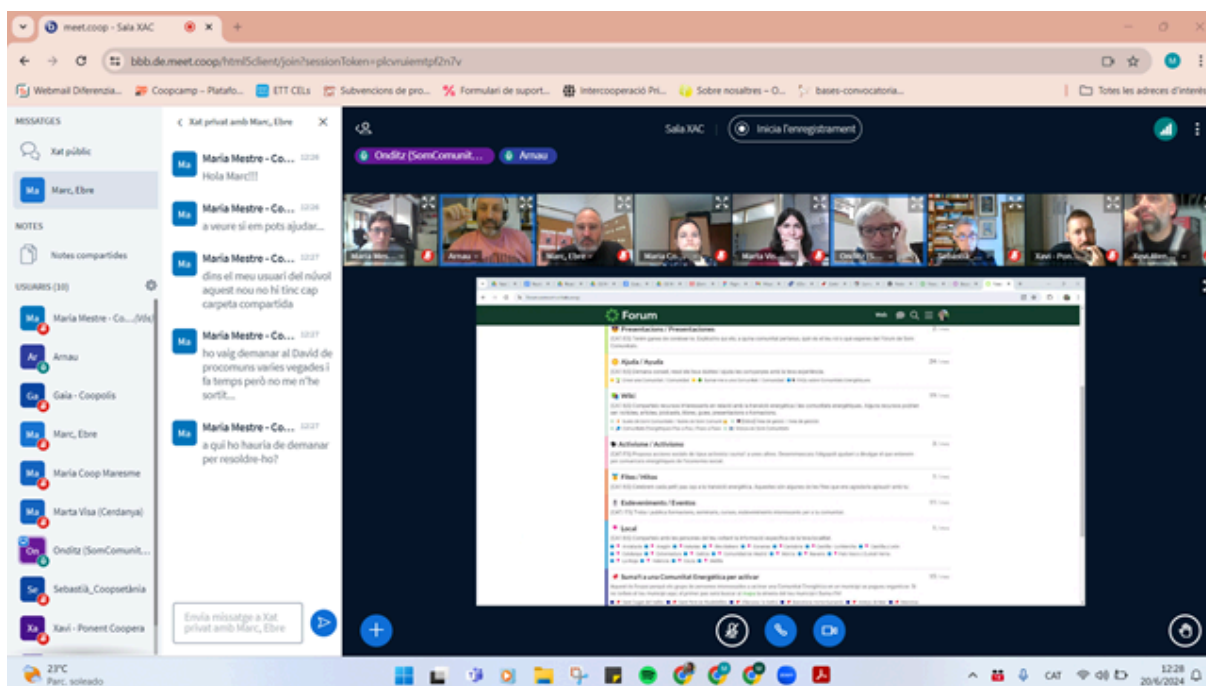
meet.coop - Sala XAC

bbb.de.meet.coop/html5client/join?sessionToken=plcvruiemtpf2n7v

Webmail Diferenzia... Coopcamp – Platafo... ETT CELs Subvencions de pro... Formulari de suport... Intercooperació Pri... Sobre nosaltres – O... bases-convocatoria... Totes les adreces d'interès

MISSATGES
Xat públic
Marc, Ebre
NOTES
Notes compartides
USUARIS (10)
Maria Mestre - Co...(Vós)
Arnau
Gaia - Coopolis
Marc, Ebre
Maria Coop Maresme
Marta Visa (Cerdanya)
Onditz (SomComunit...
Sebastià_Coopsetània
Xavi - Ponent Coopera

Xat privat amb Marc, Ebre

Maria Mestre - Co... 12:26
Hola Marc!!!

Maria Mestre - Co... 12:26
a veure si em pots ajudar...

Maria Mestre - Co... 12:27
dins el meu usuari del núvol aquest nou no hi tinc cap carpeta compartida

Maria Mestre - Co... 12:27
ho vaig demanar al David de procomuns varies vegades i fa temps però no me n'he sortit...

Maria Mestre - Co... 12:27
a qui ho hauria de demanar per resoldre-ho?

Envia missatge a Xat privat amb Marc, Ebre

Sala XAC
Inicia l'enregistrament
Onditz (SomComunit... Arnau

Maria Mes... Arnau Marc, Ebre Maria Co... Marta Vi... Onditz (S... Sebastià... Xavi - Pon...

Forum
Presentacions / Presentaciones
Ajuda / Ayuda
Wiki
Activisme / Activismo
Fites / Hitos
Esdeveniments / Eventos
Local
Suma't a una Comunitat Energètica per activar

23°C
Parc. soleado
CAT
12:28
20/6/2024